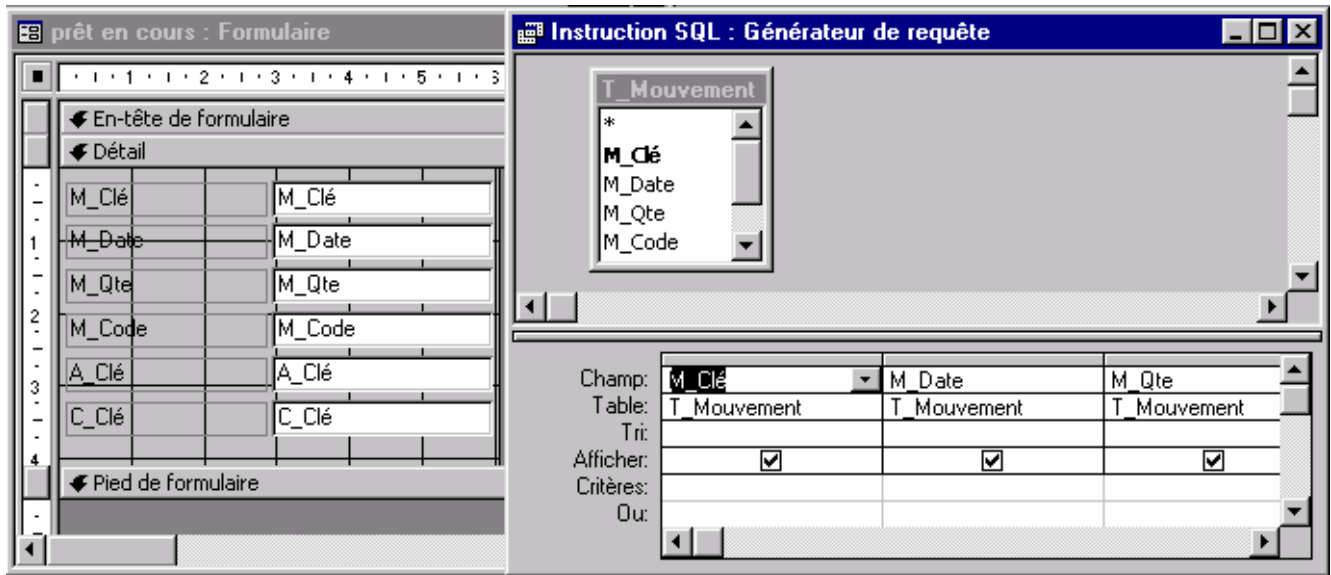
prêt en cours : Formulaire

1 2 3 4 5

En-tête de formulaire

Détail

| M_Clé | M_Clé |
|---|---|
| M_Date | M_Date |
| M_Qte | M_Qte |
| M_Code | M_Code |
| A_Clé | A_Clé |
| C_Clé | C_Clé |

1 2 3 4

Pied de formulaire

Instruction SQL : Générateur de requête

T_Mouvement
*
M_Clé
M_Date
M_Qte
M_Code

| | | | |
|---|---|---|---|
| Champ: | M_Clé | M_Date | M_Qte |
| Table: | T_Mouvement | T_Mouvement | T_Mouvement |
| Tri: | | | |
| Afficher: | ☑ | ☑ | ☑ |
| Critères: | | | |
| Ou: | | | |